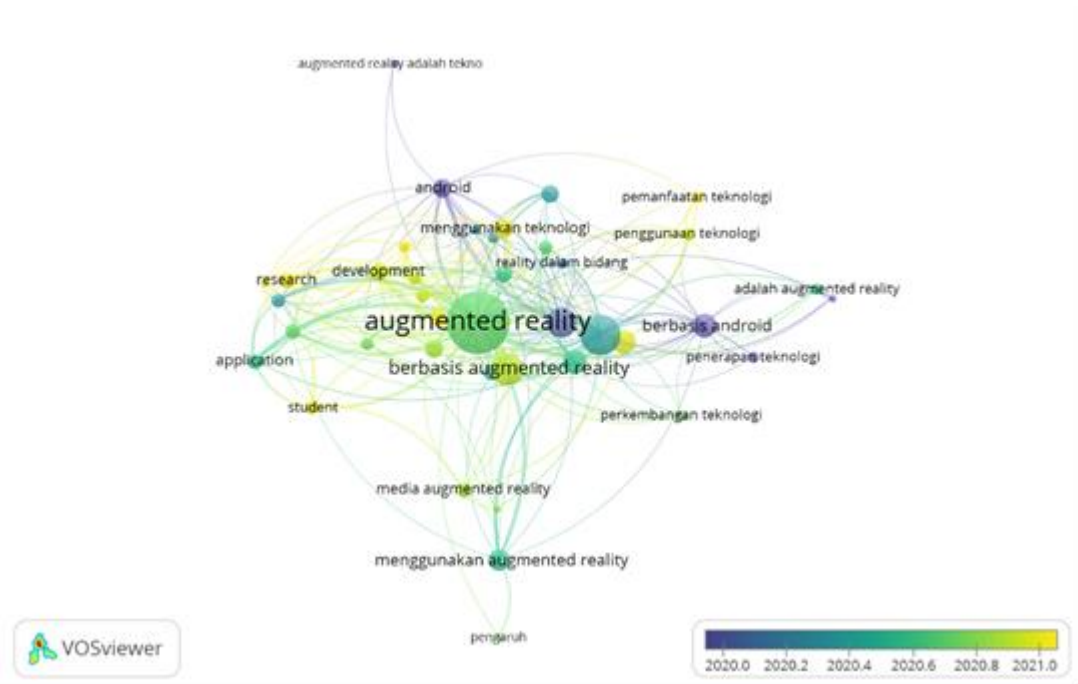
augmented reality adalah tekno

android

pemanfaatan teknologi

menggunakan teknologi

penggunaan teknologi

reality dalam bidang

research

development

adalah augmented reality

augmented reality

berbasis android

application

berbasis augmented reality

penerapan teknologi

student

perkembangan teknologi

media augmented reality

menggunakan augmented reality

pengaruh

VOSviewer

2020.0 2020.2 2020.4 2020.6 2020.8 2021.0